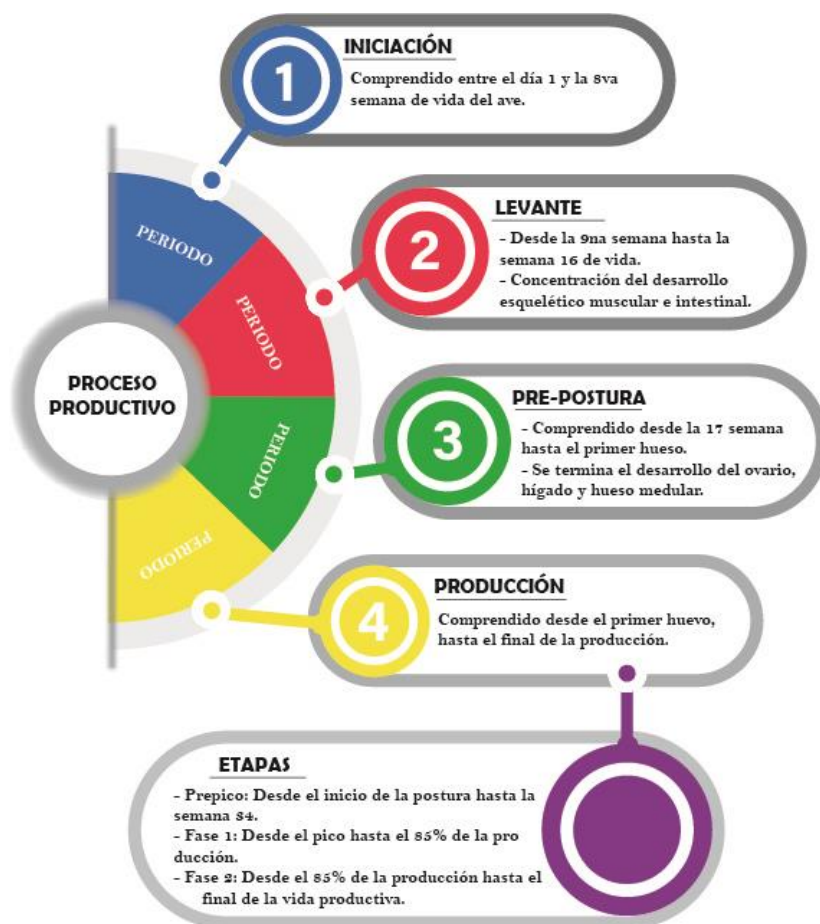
1

INICIACIÓN

Comprendido entre el día 1 y la 8va semana de vida del ave.

PERIODO

PERIODO

PERIODO

PERIODO

PROCESO PRODUCTIVO

2

LEVANTE

- Desde la 9na semana hasta la semana 16 de vida.
- Concentración del desarrollo esquelético muscular e intestinal.

3

PRE-POSTURA

- Comprendido desde la 17 semana hasta el primer hueso.
- Se termina el desarrollo del ovario, hígado y hueso medular.

4

PRODUCCIÓN

Comprendido desde el primer huevo, hasta el final de la producción.

ETAPAS

- Prepico: Desde el inicio de la postura hasta la semana 84.
- Fase 1: Desde el pico hasta el 85% de la pro ducción.
- Fase 2: Desde el 85% de la producción hasta el final de la vida productiva.